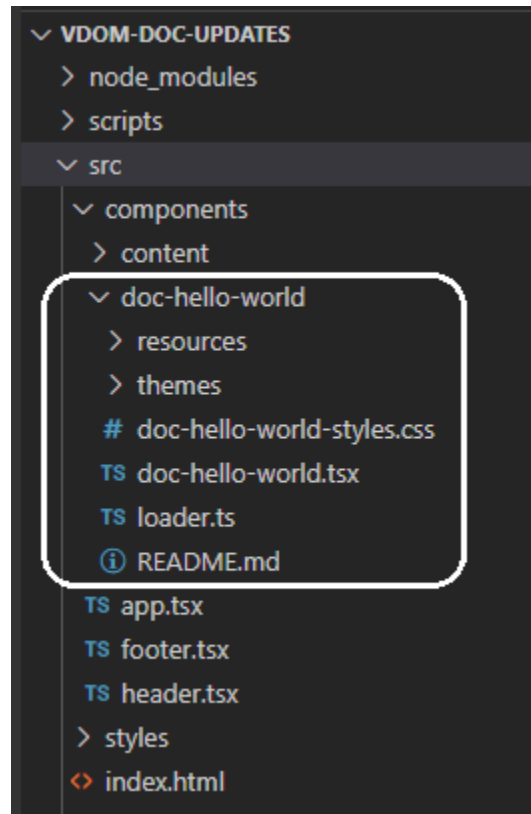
∨ VDOM-DOC-UPDATES
> node_modules
> scripts
∨ src
∨ components
> content
∨ doc-hello-world
> resources
> themes
# doc-hello-world-styles.css
TS doc-hello-world.tsx
TS loader.ts
ⓘ README.md
TS app.tsx
TS footer.tsx
TS header.tsx
> styles
<> index.html